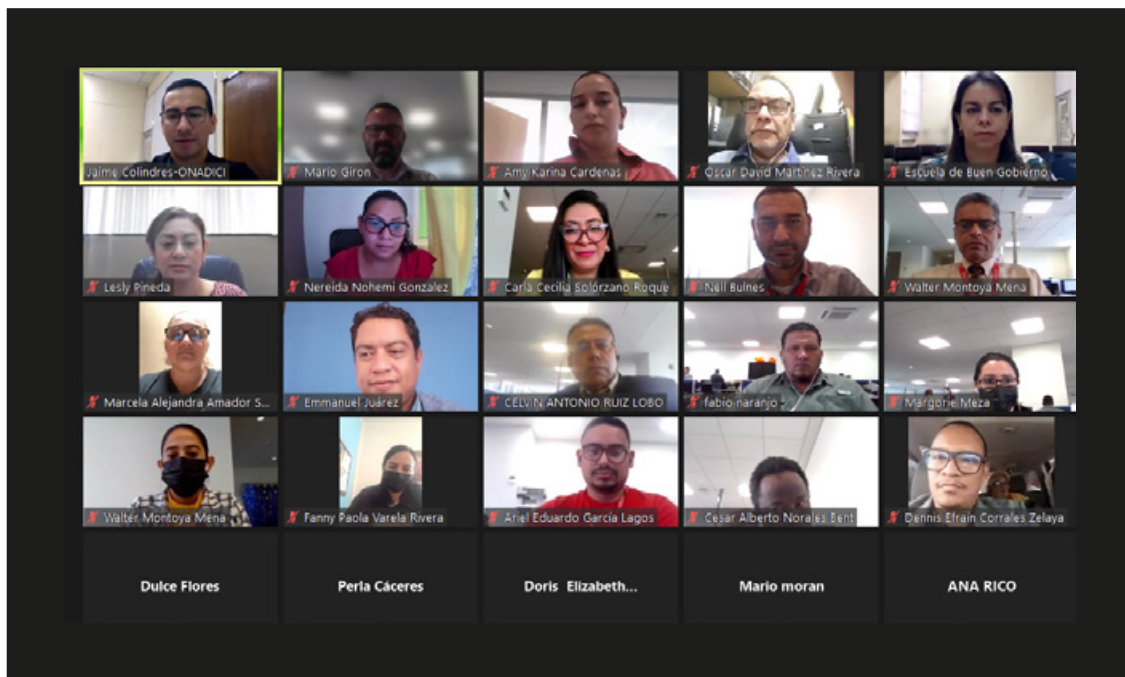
Jaime Colindres-ONADICI

Mario Giron

Amy Karina Cardenas

Oscar David Martinez Rivera

Escuela de Buen Gobierno

Lesly Pineda

Nereida Nohemi Gonzalez

Carla Cecilia Solorzano Roque

Nell Bulnes

Walter Montoya Mena

Marcela Alejandra Amador S...

Emmanuel Juárez

CELVIN ANTONIO RUIZ LOBO

fabio naranjo

Margorie Meza

Walter Montoya Mena

Fanny Paola Varela Rivera

Ariel Eduardo Garcia Lagos

Cesar Alberto Norales Bent

Dennis Efrain Corrales Zelaya

Dulce Flores

Perla Cáceres

Doris Elizabeth...

Mario moran

ANA RICO